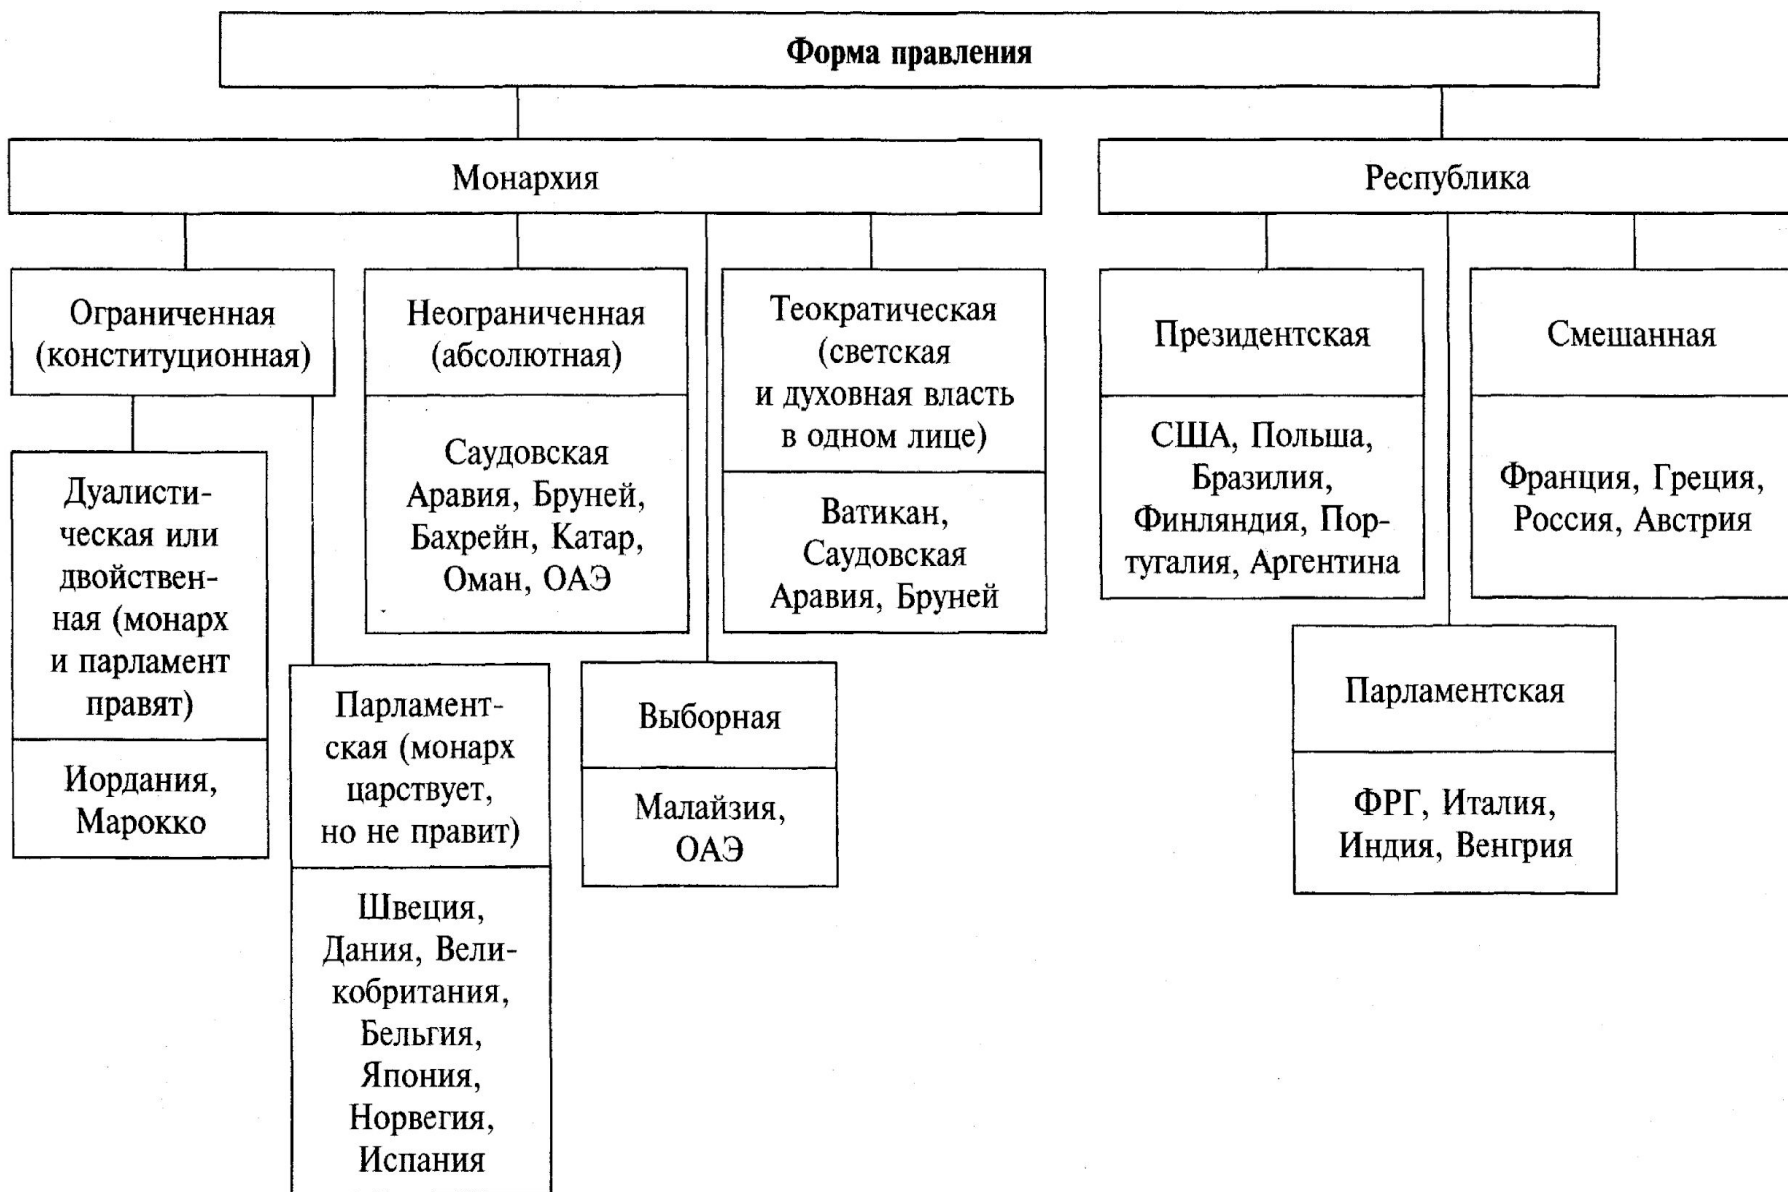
Форма правления

Монархия

Республика

Ограниченная (конституционная)

Дуалистическая или двойственная (монарх и парламент правят)

Иордания, Марокко

Парламентская (монарх царствует, но не правит)

Швеция, Дания, Великобритания, Бельгия, Япония, Норвегия, Испания

Неограниченная (абсолютная)

Саудовская Аравия, Бруней, Бахрейн, Катар, Оман, ОАЭ

Выборная

Малайзия, ОАЭ

Теократическая (светская и духовная власть в одном лице)

Ватикан, Саудовская Аравия, Бруней

Президентская

США, Польша, Бразилия, Финляндия, Португалия, Аргентина

Парламентская

ФРГ, Италия, Индия, Венгрия

Смешанная

Франция, Греция, Россия, Австрия